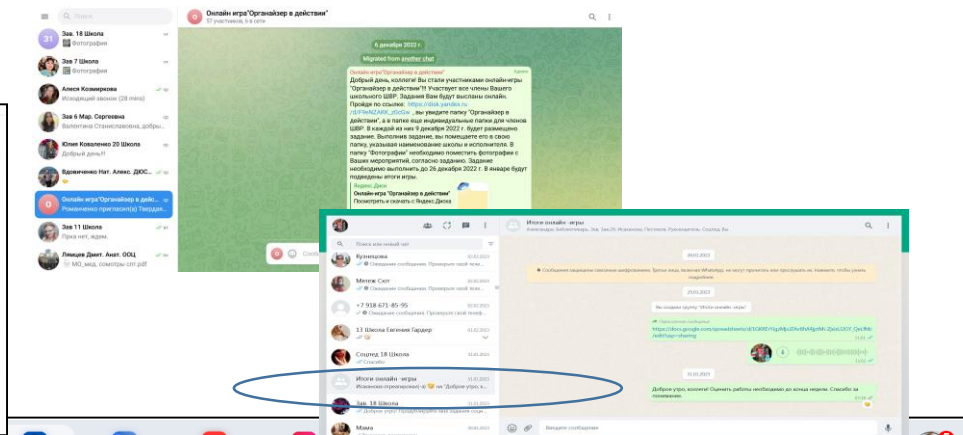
Поиск

Зав. 18 Школа
Фотография

Зав 7 Школа
Фотография

Алеся Комиркова
Исходящий звонок (28 mins)

Зав 6 Мар. Сергеевна
Валентина Станиславовна, добры...

Юлия Коваленко 20 Школа
Добрый день!!

Вдовиченко Нат. Алекс. ДЮС...

Онлайн игра"Органайзер в действ...
Романченко пригласил(а) Твердо...

Зав 11 Школа
Пока нет, ждем.

Лямцев Дмит. Анат. ООЦ
МО_мед. осмотры спт.pdf

Онлайн игра"Органайзер в действии"
57 участников, 6 в сети

6 декабря 2022 г.

Migrated from another chat

Онлайн игра"Органайзер в действии"
Добрый день, коллеги! Вы стали участниками онлайн-игры "Органайзер в действии"!! Участвует все члены Вашего школьного ШВР. Задания Вам будут высланы онлайн. Пройдя по ссылке: https://disk.yandex.ru/d/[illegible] , вы увидите папку "Органайзер в действии", а в папке еще индивидуальные папки для членов ШВР. В каждой из них 9 декабря 2022 г. будет размещено задание. Выполнив задание, вы помещаете его в свою папку, указывая наименование школы и исполнителя. В папку "Фотографии" необходимо поместить фотографии с Ваших мероприятий, согласно заданию. Задание необходимо выполнить до 26 декабря 2022 г. В январе будут подведены итоги игры.

Яндекс Диск
Онлайн игра "Органайзер в действии"
Посмотреть и скачать с Яндекс Диска

Итоги онлайн -игры
Александра, Антонюк, Зав. 34 Школа, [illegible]

Поиск или новый чат

Кузнецова
Ожидание сообщения. Проверьте свой теле...

Матвеж Сват
Ожидание сообщения. Проверьте свой теле...

+7 918 671-85-95
Ожидание сообщения. Проверьте свой теле...

13 Школа Евгения Гардер

Соцпед 18 Школа
Спасибо

Итоги онлайн -игры
Искаженко (голосовое) на "Доброе утро, к...

Зав. 18 Школа
Доброе утро! Продублируйте мне Задания сегод...

Мама

20.03.2023

Сообщения защищены сквозным шифрованием. Третьи лица, включая WhatsApp, не могут прочитать или прослушать их. Нажмите, чтобы узнать подробнее.

25.03.2023

Вы создали группу "Итоги онлайн -игры"

https://docs.google.com/spreadsheets/d/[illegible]/edit?usp=sharing

Доброе утро, коллеги! Оценить работы необходимо до конца недели. Спасибо за понимание.

Введите сообщение